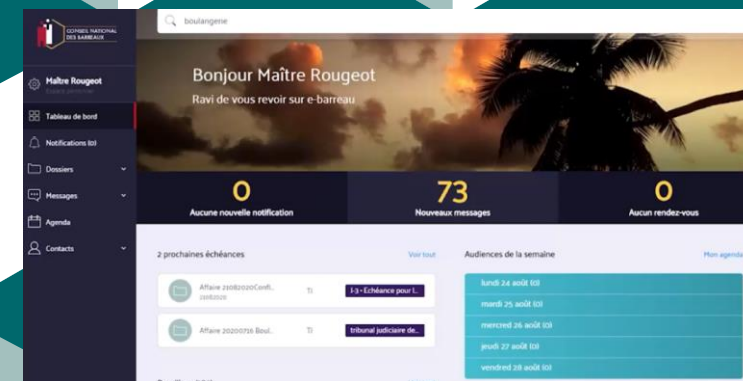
CONSEIL NATIONAL DES BARREAUX

boulangerie

Maître Rougeot
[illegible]

Tableau de bord
Notifications (0)
Dossiers
Messages
Agenda
Contacts

Bonjour Maître Rougeot
Ravi de vous revoir sur e-barreau

0
Aucune nouvelle notification

73
Nouveaux messages

0
Aucun rendez-vous

2 prochaines échéances
Voir tout

Affaire 21082020Confi...
21082020
TI
J-3 • Echéance pour l...

Affaire 20200716 Boul...
TI
tribunal judiciaire de...

Audiences de la semaine
Mon agenda

lundi 24 août (0)
mardi 25 août (0)
mercredi 26 août (0)
jeudi 27 août (0)
vendredi 28 août (0)